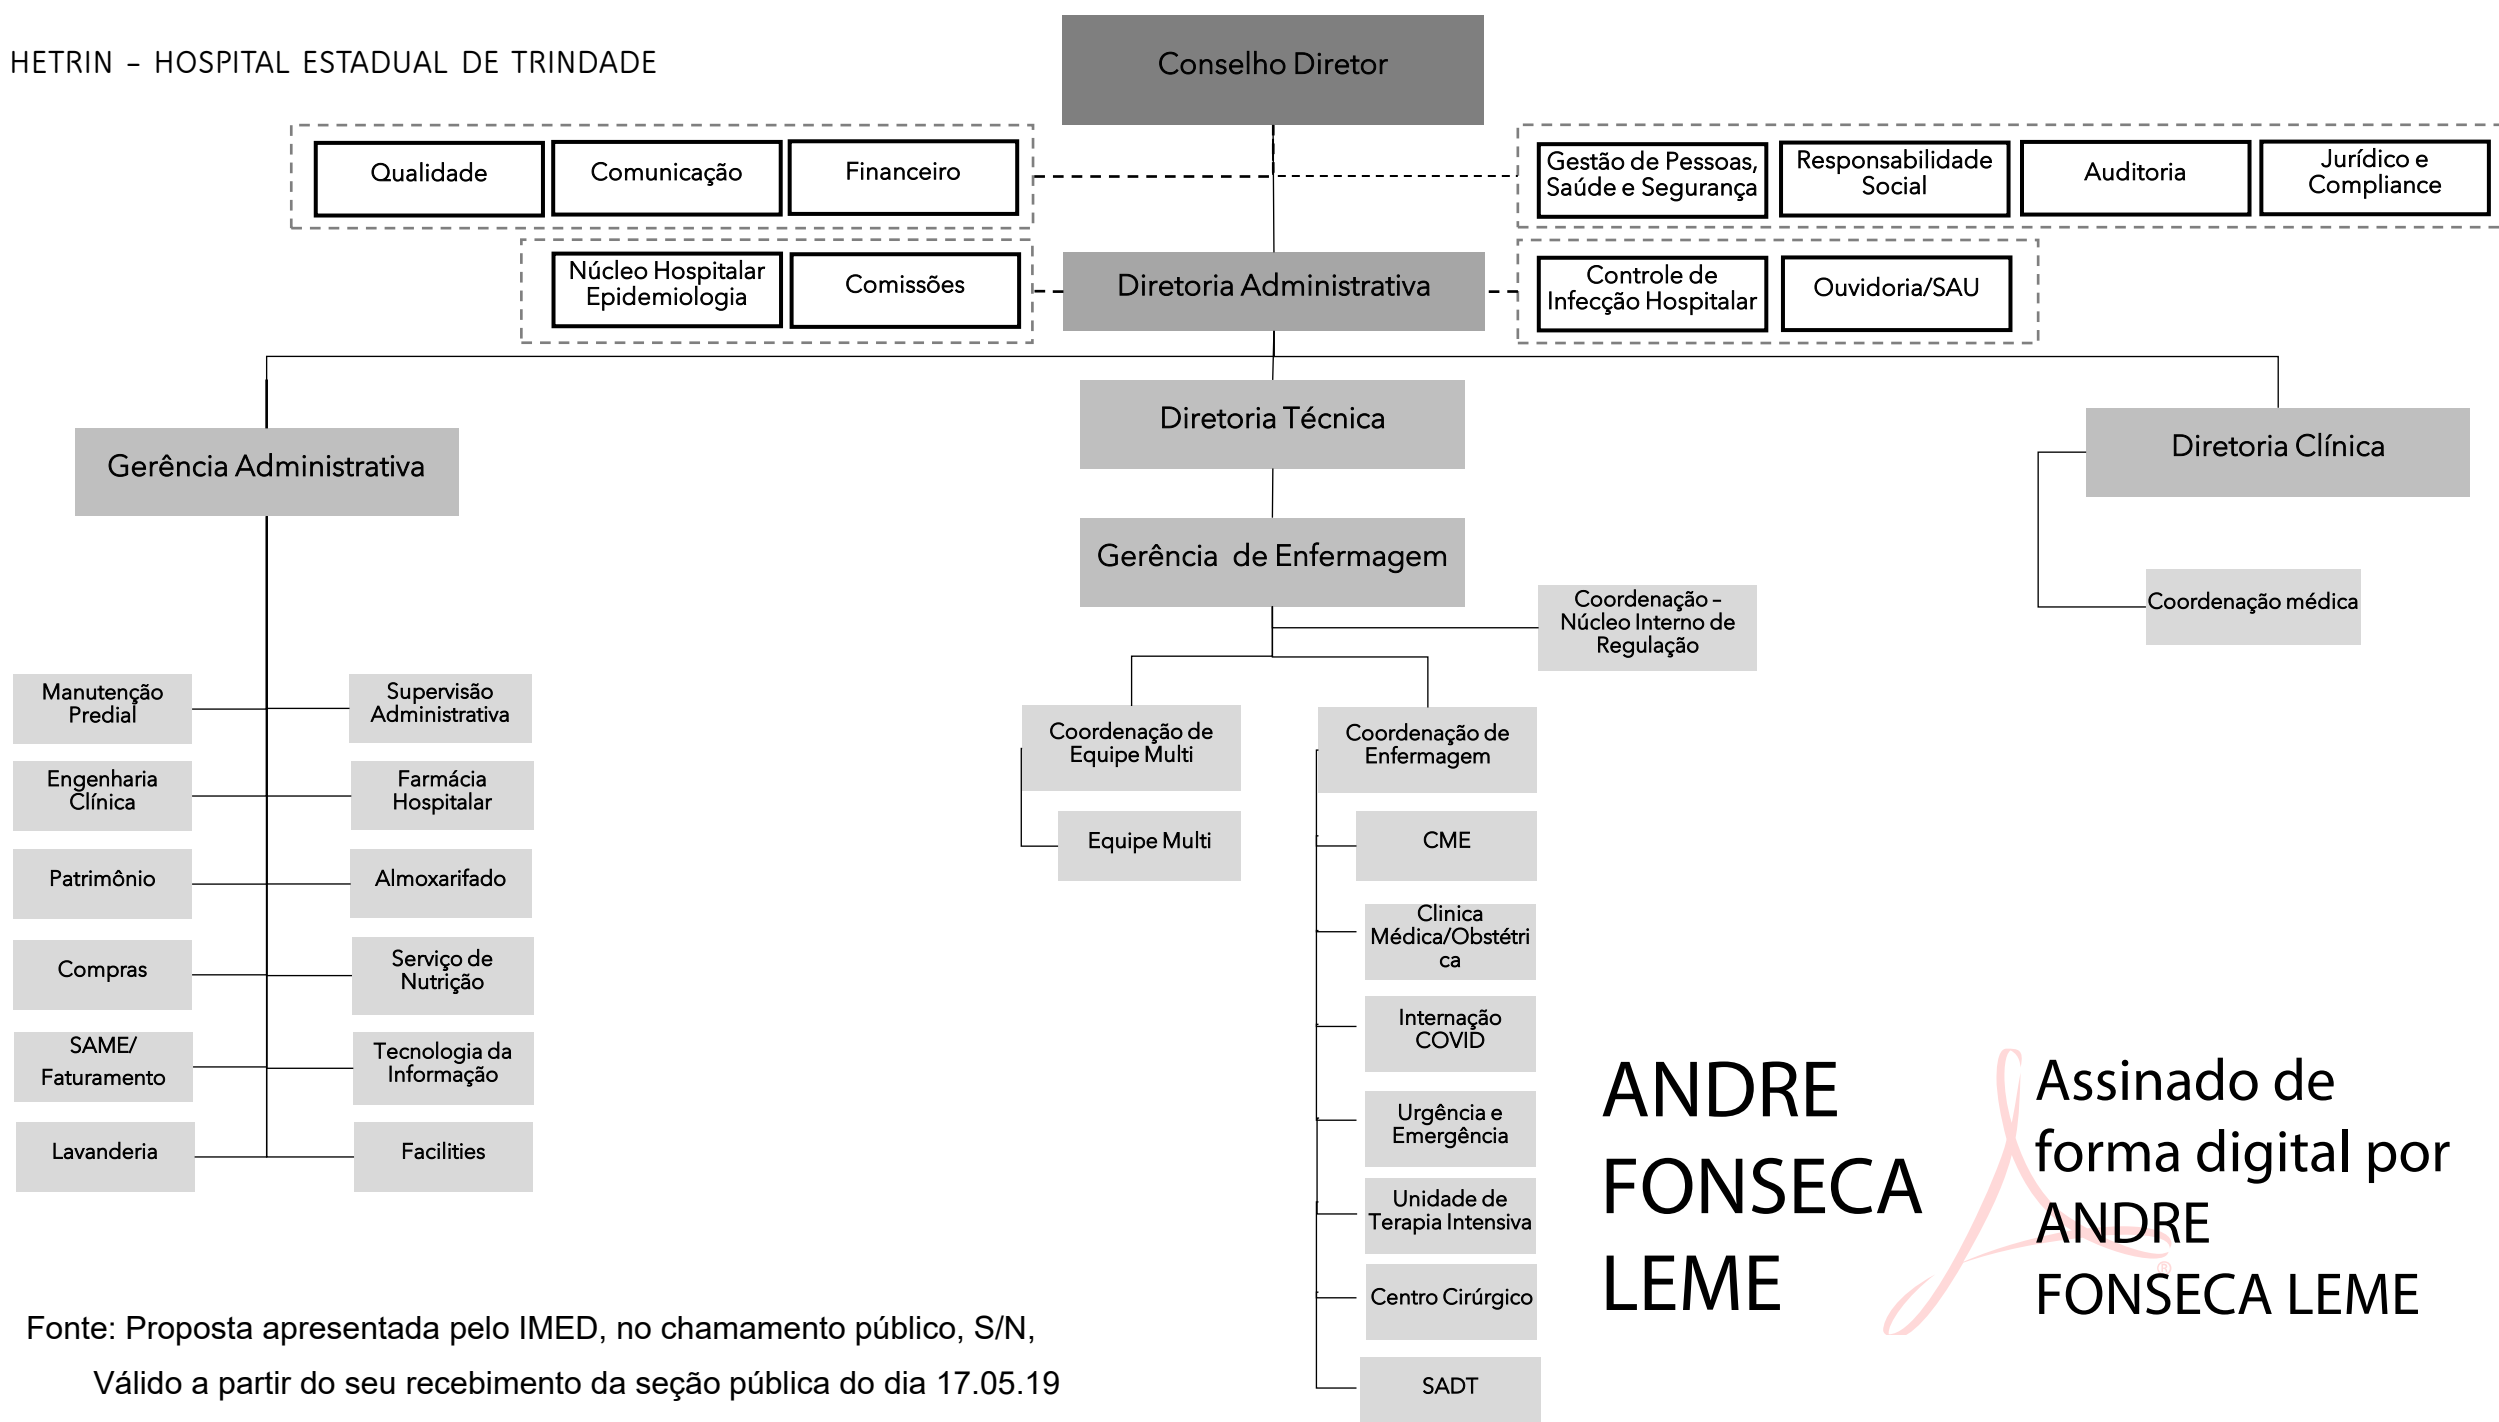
HETRIN – HOSPITAL ESTADUAL DE TRINDADE

Conselho Diretor

Qualidade

Comunicação

Financeiro

Gestão de Pessoas, Saúde e Segurança

Responsabilidade Social

Auditoria

Jurídico e Compliance

Núcleo Hospitalar Epidemiologia

Comissões

Diretoria Administrativa

Controle de Infecção Hospitalar

Ouvidoria/SAU

Gerência Administrativa

Diretoria Técnica

Diretoria Clínica

Gerência de Enfermagem

Coordenação – Núcleo Interno de Regulação

Coordenação médica

Manutenção Predial

Supervisão Administrativa

Engenharia Clínica

Farmácia Hospitalar

Patrimônio

Almoxarifado

Compras

Serviço de Nutrição

SAME/ Faturamento

Tecnologia da Informação

Lavanderia

Facilities

Coordenação de Equipe Multi

Equipe Multi

Coordenação de Enfermagem

CME

Clinica Médica/Obstétrica

Internação COVID

Urgência e Emergência

Unidade de Terapia Intensiva

Centro Cirúrgico

SADT

ANDRE FONSECA LEME

Assinado de forma digital por ANDRE FONSECA LEME

Fonte: Proposta apresentada pelo IMED, no chamamento público, S/N,

Válido a partir do seu recebimento da seção pública do dia 17.05.19